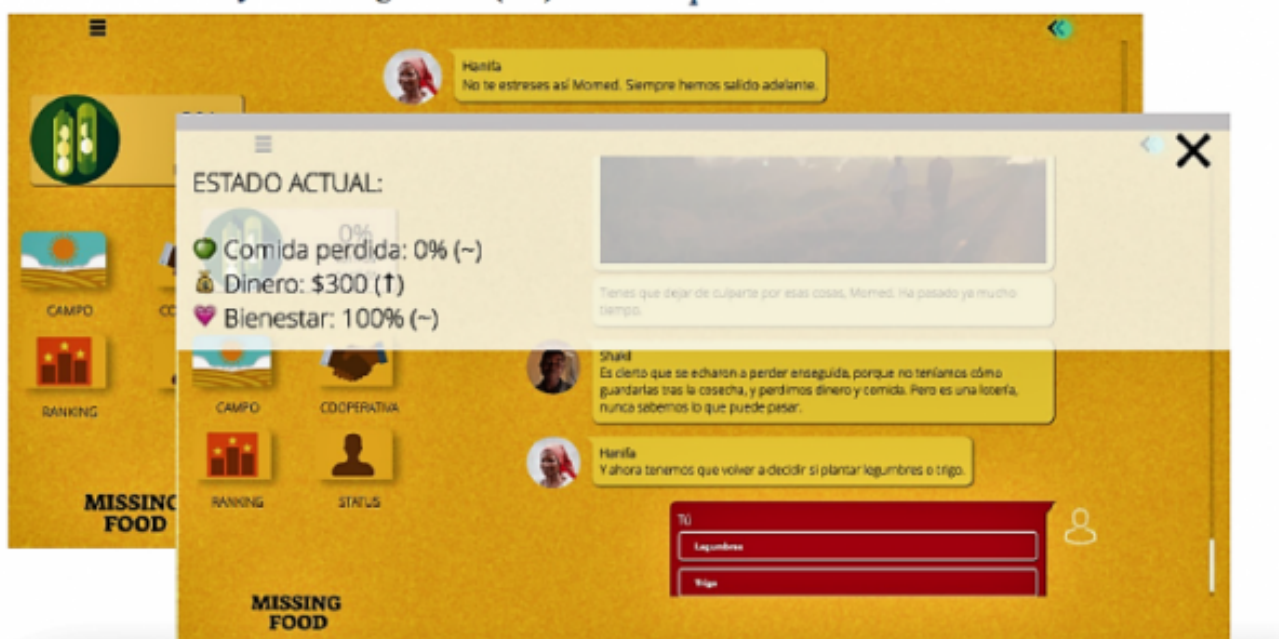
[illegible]

Hanifa
No te estreses así Momed. Siempre hemos salido adelante.

ESTADO ACTUAL:

Comida perdida: 0% (~)
Dinero: $300 (↑)
Bienestar: 100% (~)

0%

CAMPO
CO
RANKING

MISSING FOOD

Tienes que dejar de culparte por esas cosas, Momed. Ha pasado ya mucho tiempo.

CAMPO
COOPERATIVA
RANKING
STATUS

Shaid
Es cierto que se echaron a perder enseguida, porque no teníamos cómo guardarlas tras la cosecha, y perdimos dinero y comida. Pero es una lotería, nunca sabemos lo que puede pasar.

Hanifa
Y ahora tenemos que volver a decidir si plantar legumbres o trigo.

TÚ
Legumbres
Trigo

MISSING FOOD